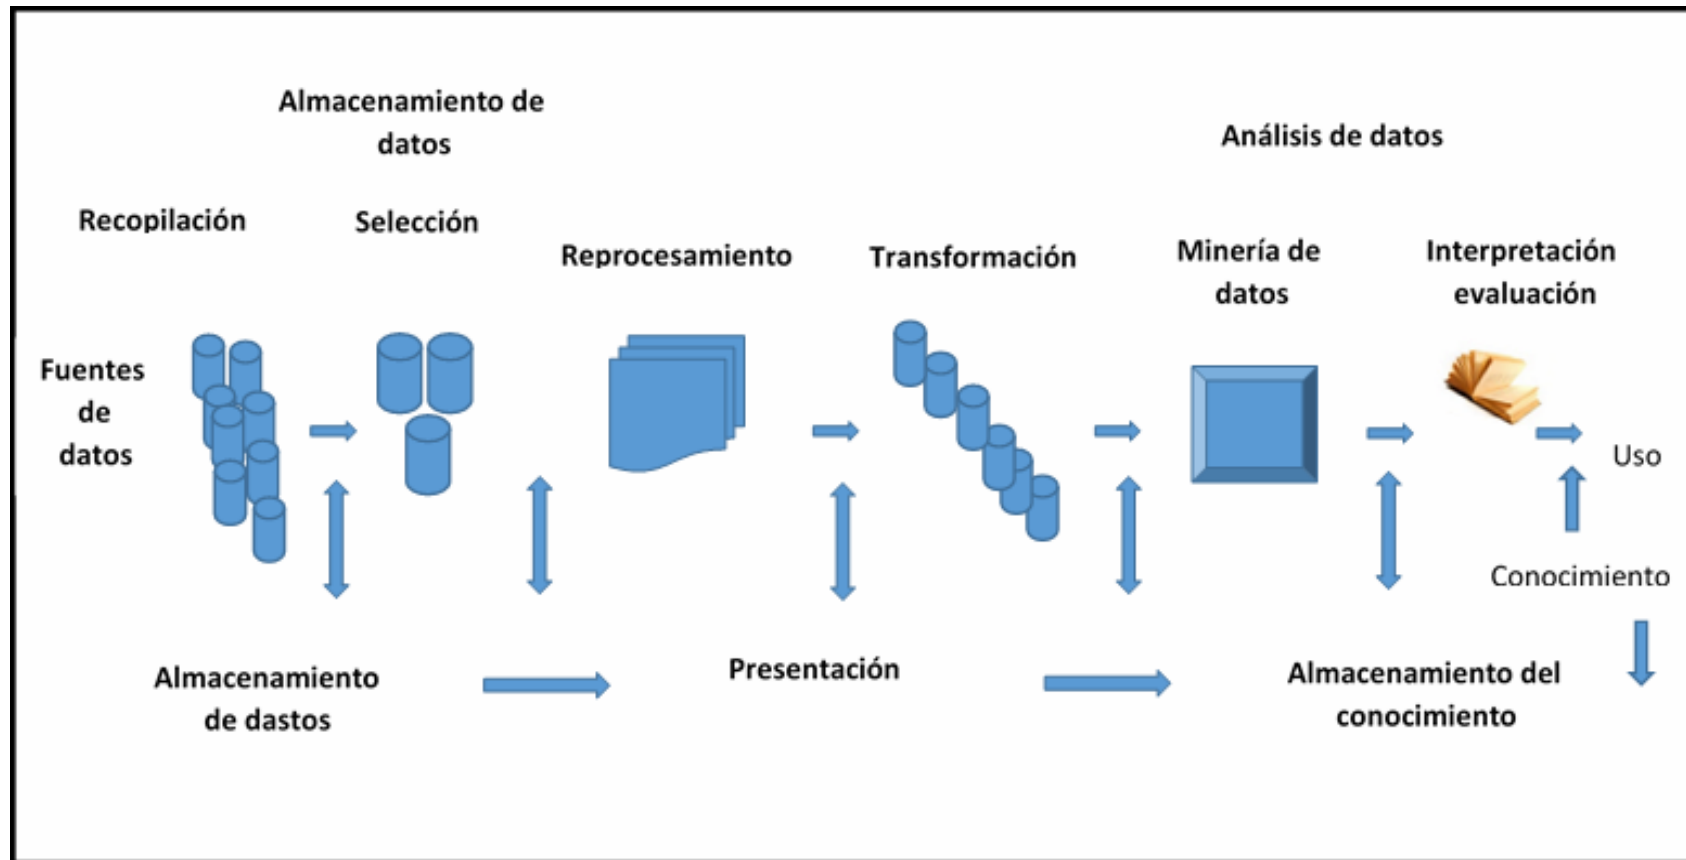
Almacenamiento de datos

Análisis de datos

Recopilación

Selección

Reprocesamiento

Transformación

Minería de datos

Interpretación evaluación

Fuentes de datos

Uso

Conocimiento

Almacenamiento de dastos

Presentación

Almacenamiento del conocimiento